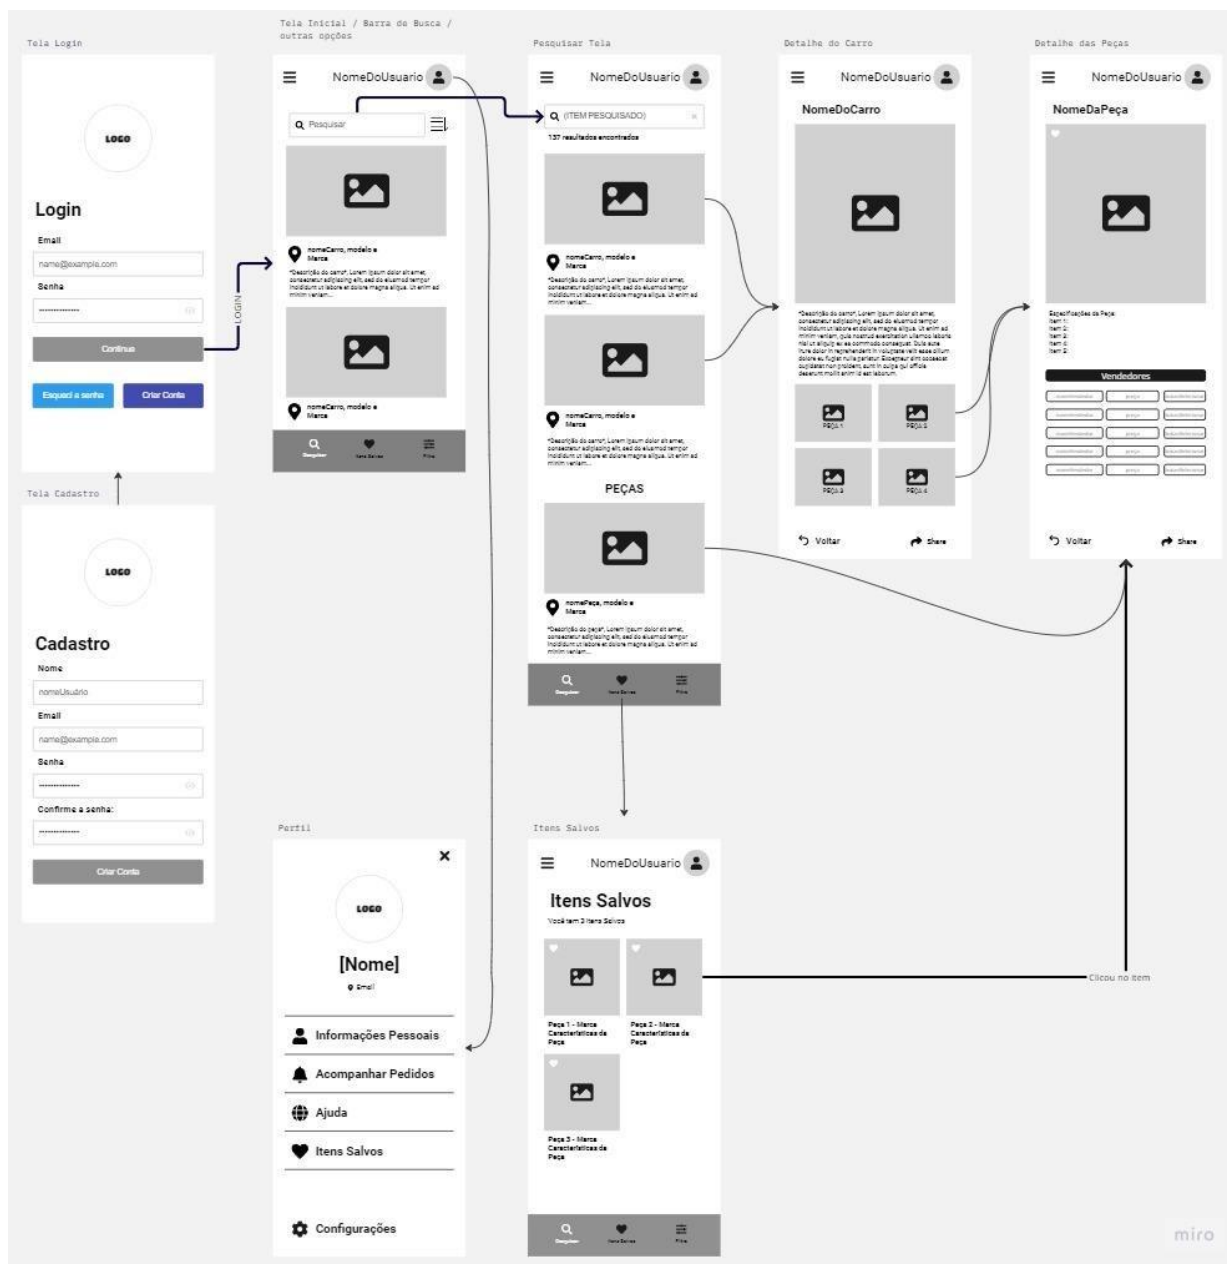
Tela Login

LOGO

Login

Email

name@example.com

Senha

Continue

Esqueci a senha

Criar Conta

LOGIN

Tela Cadastro

LOGO

Cadastro

Nome

nomeUsuario

Email

name@example.com

Senha

Confirme a senha:

Criar Conta

Tela Inicial / Barra de Busca / outras opções

NomeDoUsuario

Pesquisar

nomeCarro, modelo e Marca

"Descrição do carro", Lorem ipsum dolor sit amet, consectetur adipiscing elit, sed do eiusmod tempor incididunt ut labore et dolore magna aliqua. Ut enim ad minim veniam...

nomeCarro, modelo e Marca

Pesquisar

Itens Salvos

Filtro

Pesquisar Tela

NomeDoUsuario

(ITEM PESQUISADO)

137 resultados encontrados

nomeCarro, modelo e Marca

"Descrição do carro", Lorem ipsum dolor sit amet, consectetur adipiscing elit, sed do eiusmod tempor incididunt ut labore et dolore magna aliqua. Ut enim ad minim veniam...

nomeCarro, modelo e Marca

"Descrição do carro", Lorem ipsum dolor sit amet, consectetur adipiscing elit, sed do eiusmod tempor incididunt ut labore et dolore magna aliqua. Ut enim ad minim veniam...

PEÇAS

nomePeça, modelo e Marca

"Descrição da peça", Lorem ipsum dolor sit amet, consectetur adipiscing elit, sed do eiusmod tempor incididunt ut labore et dolore magna aliqua. Ut enim ad minim veniam...

Pesquisar

Itens Salvos

Filtro

Detalhe do Carro

NomeDoUsuario

NomeDoCarro

"Descrição do carro", Lorem ipsum dolor sit amet, consectetur adipiscing elit, sed do eiusmod tempor incididunt ut labore et dolore magna aliqua. Ut enim ad minim veniam, quis nostrud exercitation ullamco laboris nisi ut aliquip ex ea commodo consequat. Duis aute irure dolor in reprehenderit in voluptate velit esse cillum dolore eu fugiat nulla pariatur. Excepteur sint occaecat cupidatat non proident, sunt in culpa qui officia deserunt mollit anim id est laborum.

PEÇA 1

PEÇA 2

PEÇA 3

PEÇA 4

Voltar

Share

Detalhe das Peças

NomeDoUsuario

NomeDaPeça

Especificações da Peça:
Item 1:
Item 2:
Item 3:
Item 4:
Item 5:

Vendedores

Voltar

Share

Perfil

LOGO

[Nome]

Email

Informações Pessoais

Acompanhar Pedidos

Ajuda

Itens Salvos

Configurações

Itens Salvos

NomeDoUsuario

Itens Salvos

Você tem 3 itens Salvos

Peça 1 - Marca Características da Peça

Peça 2 - Marca Características da Peça

Peça 3 - Marca Características da Peça

Pesquisar

Itens Salvos

Filtro

Clicou no item

miro